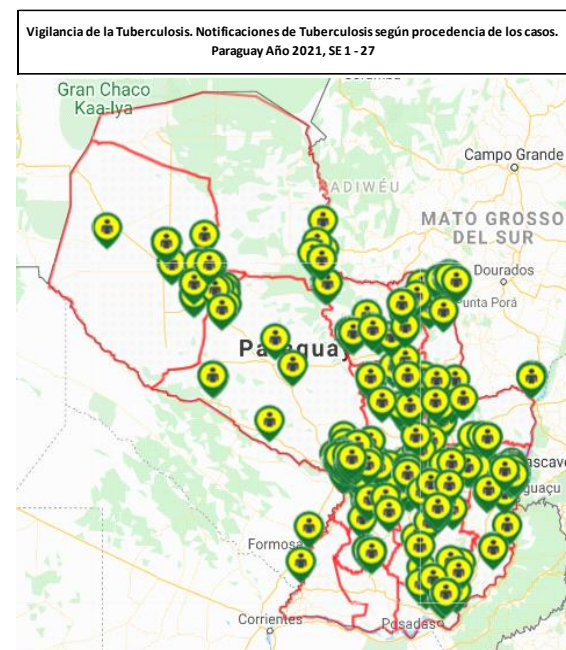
Vigilancia de la Tuberculosis. Notificaciones de Tuberculosis según procedencia de los casos. Paraguay Año 2021, SE 1 - 27

Gran Chaco Kaa-Iya

Campo Grande

ADIWÉU

MATO GROSSO DEL SUR

Dourados

Punta Porá

Paraguay

ascave

guaçu

Formosa

Corrientes

Posadas